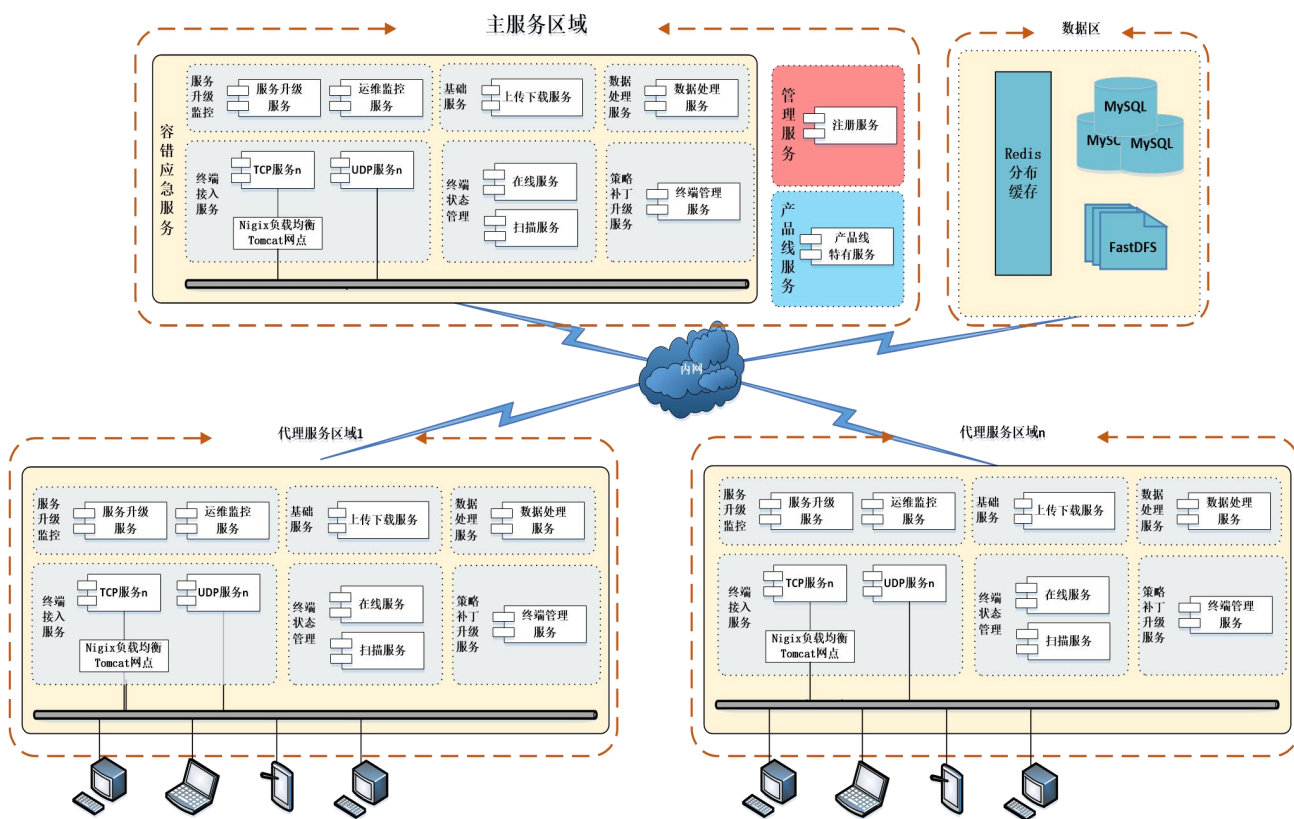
主服务区域

容错应急服务

服务升级监控
服务升级服务
运维监控服务

基础服务
上传下载服务

数据处理服务
数据处理服务

终端接入服务
TCP服务n
UDP服务n
Nigix负载均衡 Tomcat网点

终端状态管理
在线服务
扫描服务

策略补丁升级服务
终端管理服务

管理服务
注册服务

产品线服务
产品线特有服务

数据区
Redis分布缓存
MySQL
MySQ
MySQL
FastDFS

内网

代理服务区域1

服务升级监控
服务升级服务
运维监控服务

基础服务
上传下载服务

数据处理服务
数据处理服务

终端接入服务
TCP服务n
UDP服务n
Nigix负载均衡 Tomcat网点

终端状态管理
在线服务
扫描服务

策略补丁升级服务
终端管理服务

代理服务区域n

服务升级监控
服务升级服务
运维监控服务

基础服务
上传下载服务

数据处理服务
数据处理服务

终端接入服务
TCP服务n
UDP服务n
Nigix负载均衡 Tomcat网点

终端状态管理
在线服务
扫描服务

策略补丁升级服务
终端管理服务